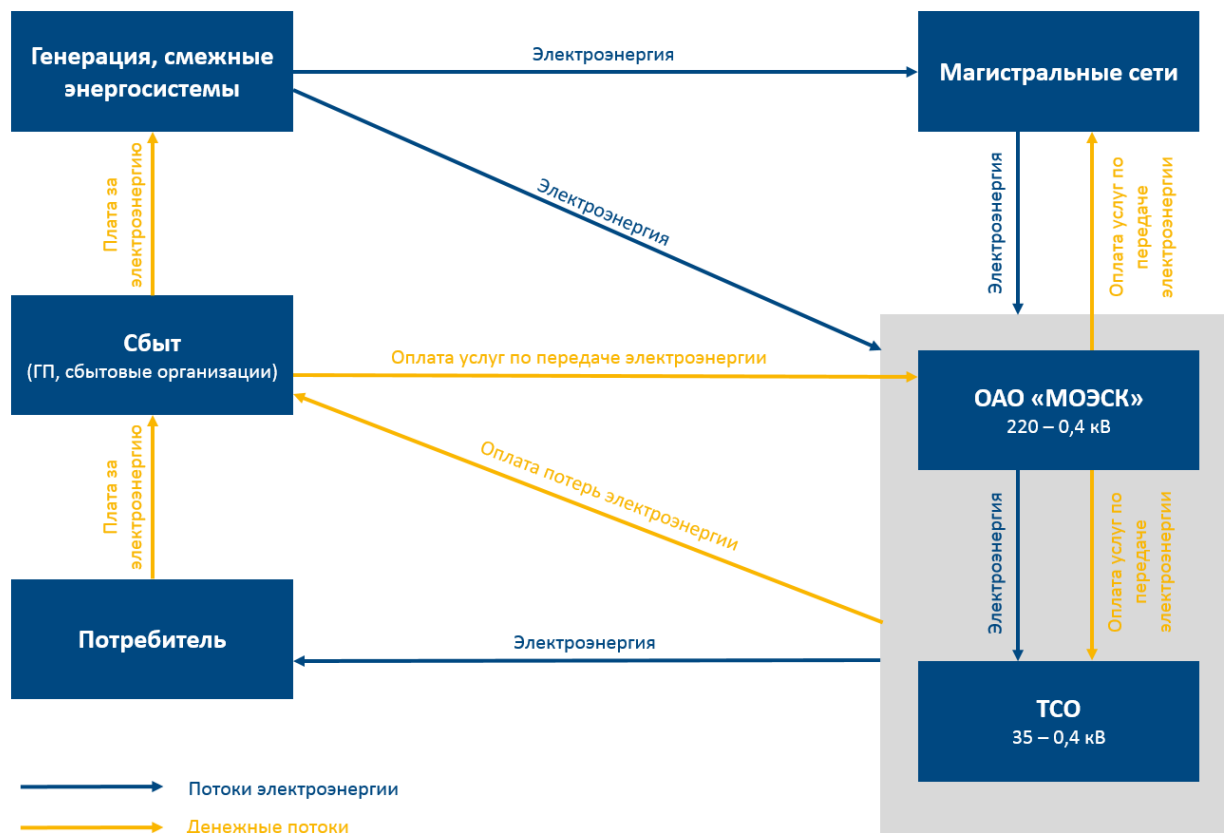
Генерация, смежные энергосистемы

Электроэнергия

Магистральные сети

Электроэнергия

Плата за электроэнергию

Электроэнергия

Оплата услуг по передаче электроэнергии

Сбыт
(ГП, сбытовые организации)

Оплата услуг по передаче электроэнергии

ОАО «МОЭСК»
220 – 0,4 кВ

Оплата потерь электроэнергии

Плата за электроэнергию

Электроэнергия

Оплата услуг по передаче электроэнергии

Потребитель

Электроэнергия

ТСО
35 – 0,4 кВ

Потоки электроэнергии

Денежные потоки